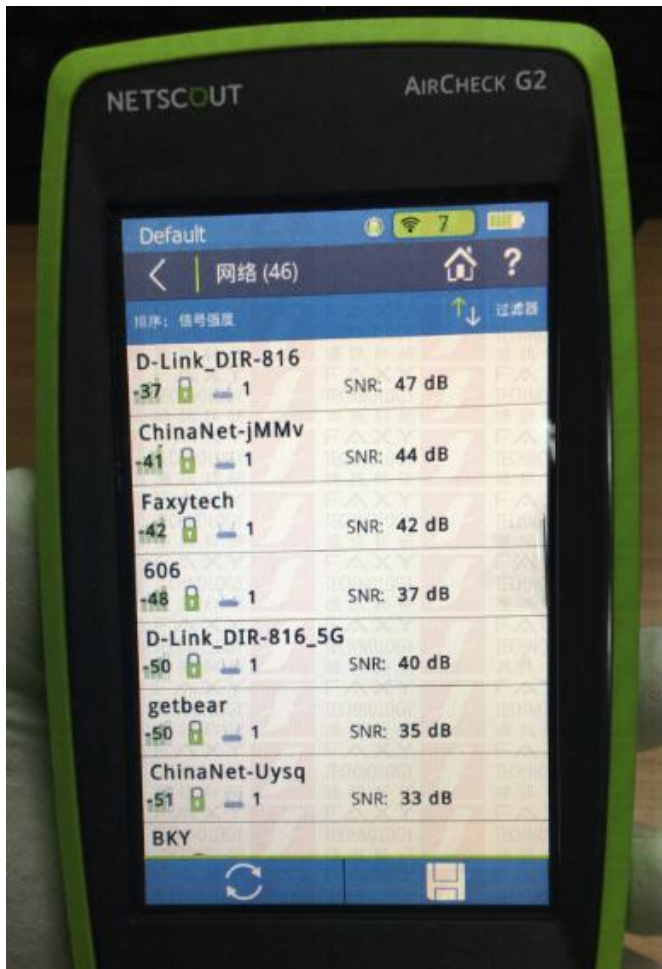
NETSCOUT

AIRCHECK G2

Default

7

网络 (46)

?

排序: 信号强度

过滤器

D-Link_DIR-816
-37 1 SNR: 47 dB

ChinaNet-jMMv
-41 1 SNR: 44 dB

Faxytech
-42 1 SNR: 42 dB

606
-48 1 SNR: 37 dB

D-Link_DIR-816_5G
-50 1 SNR: 40 dB

getbear
-50 1 SNR: 35 dB

ChinaNet-Uysq
-51 1 SNR: 33 dB

BKY